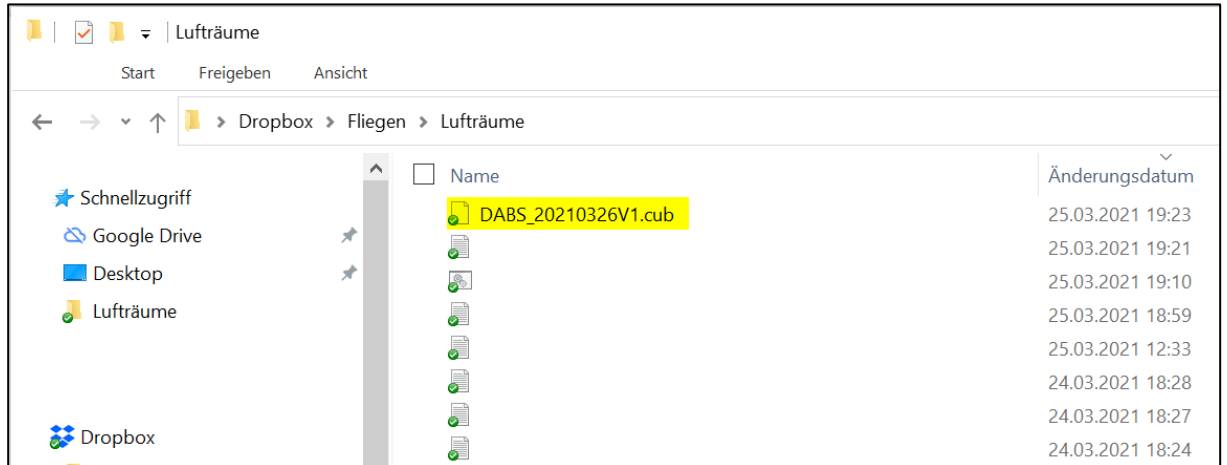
Lufträume

Start Freigeben Ansicht

Dropbox > Fliegen > Lufträume

Schnellzugriff
Google Drive
Desktop
Lufträume

Dropbox

| Name | Änderungsdatum |
|---|---|
| DABS_20210326V1.cub | 25.03.2021 19:23 |
| | 25.03.2021 19:21 |
| | 25.03.2021 19:10 |
| | 25.03.2021 18:59 |
| | 25.03.2021 12:33 |
| | 24.03.2021 18:28 |
| | 24.03.2021 18:27 |
| | 24.03.2021 18:24 |